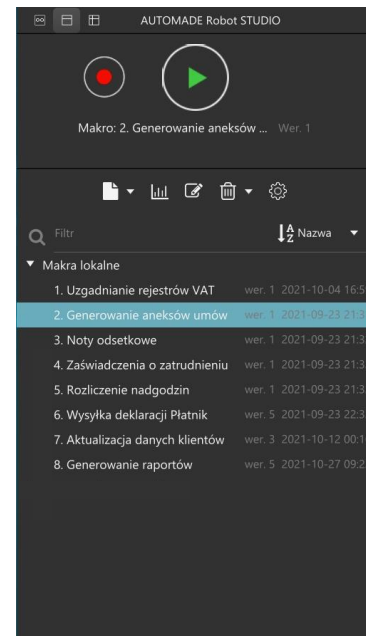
AUTOMADE Robot STUDIO

Makro: 2. Generowanie aneksów ... Wer. 1

Filtr

Nazwa

Makra lokalne

1. Uzgadnianie rejestrów VAT wer. 1 2021-10-04 16:5

2. Generowanie aneksów umów wer. 1 2021-09-23 21:3

3. Noty odsetkowe wer. 1 2021-09-23 21:3

4. Zaświadczenia o zatrudnieniu wer. 1 2021-09-23 21:3

5. Rozliczenie nadgodzin wer. 1 2021-09-23 21:3

6. Wysyłka deklaracji Płatnik wer. 5 2021-09-23 22:3

7. Aktualizacja danych klientów wer. 3 2021-10-12 00:1

8. Generowanie raportów wer. 5 2021-10-27 09:2